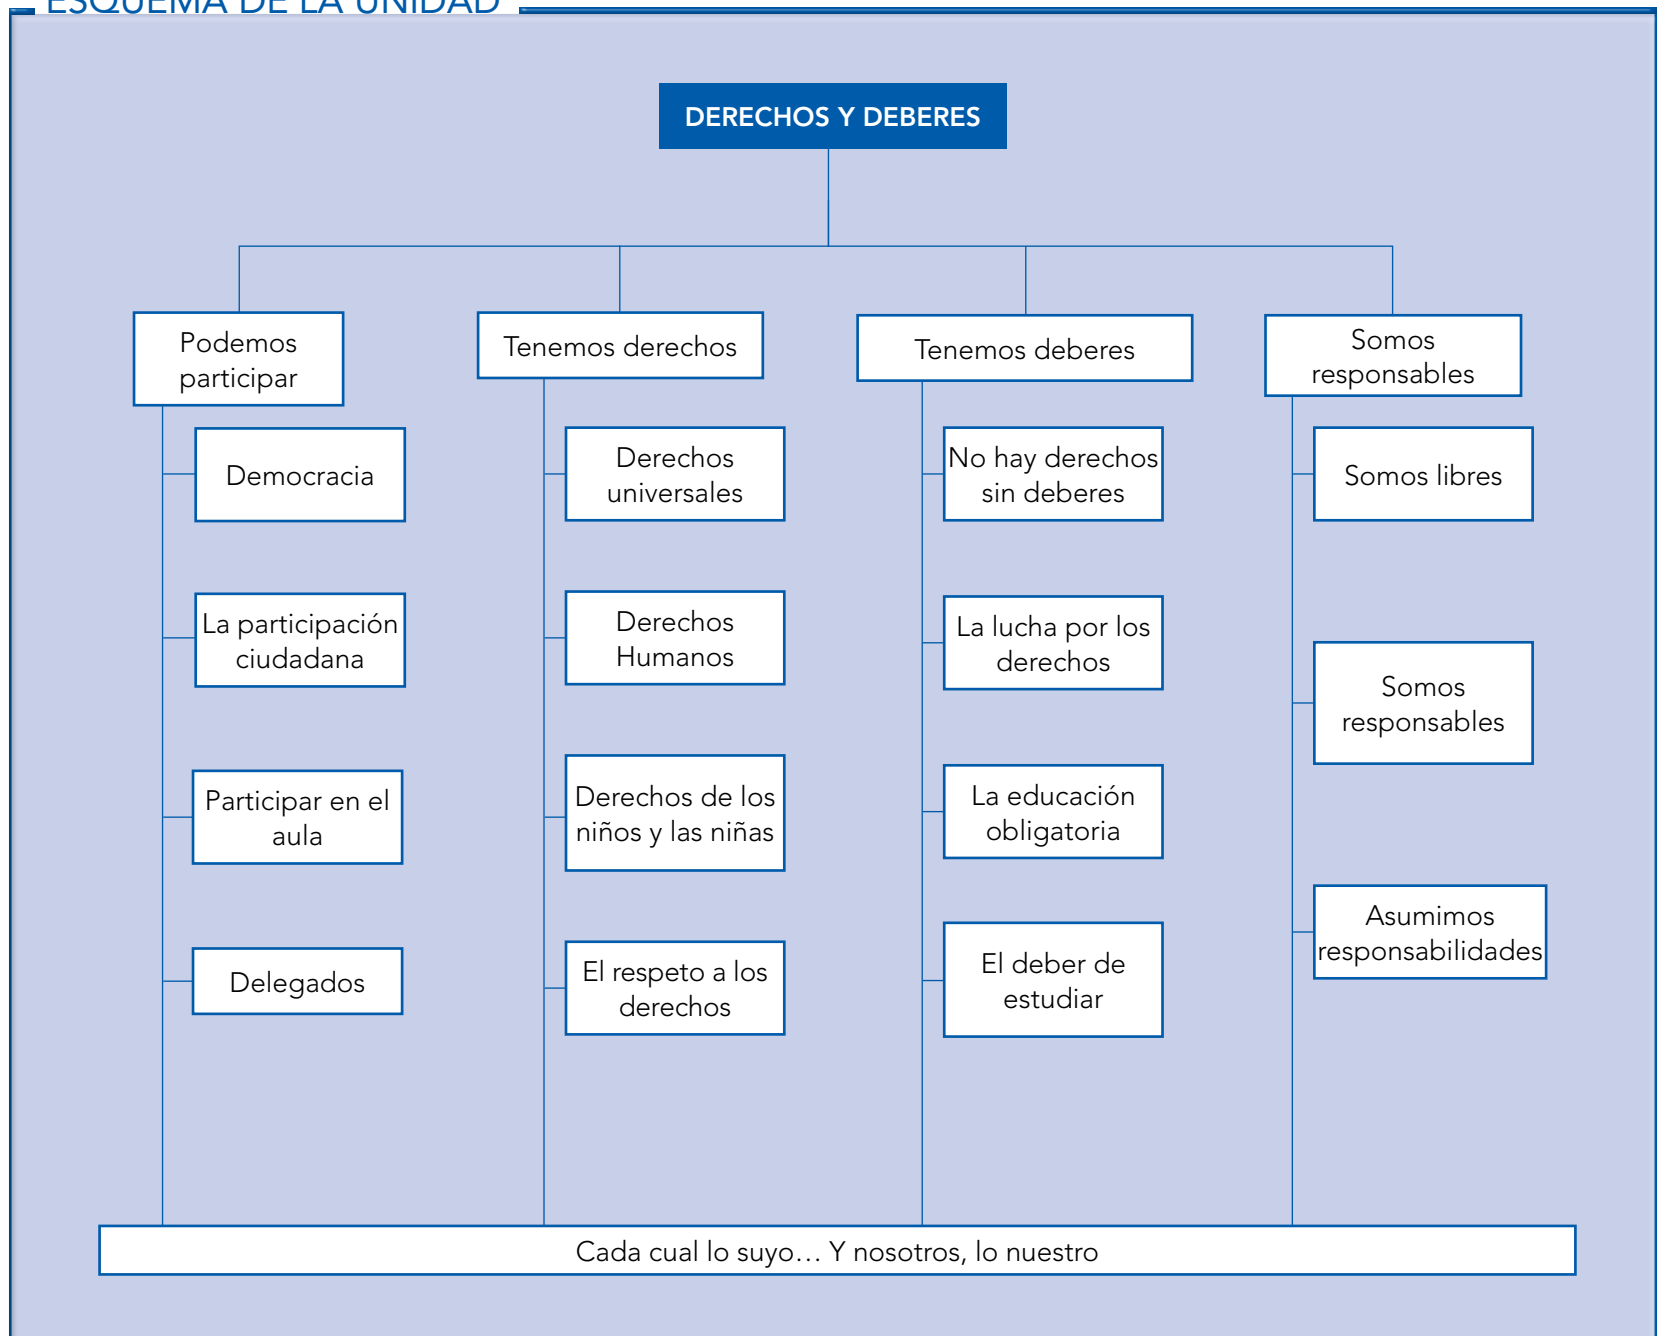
ESQUEMA DE LA UNIDAD

DERECHOS Y DEBERES

Podemos participar

Democracia

La participación ciudadana

Participar en el aula

Delegados

Tenemos derechos

Derechos universales

Derechos Humanos

Derechos de los niños y las niñas

El respeto a los derechos

Tenemos deberes

No hay derechos sin deberes

La lucha por los derechos

La educación obligatoria

El deber de estudiar

Somos responsables

Somos libres

Somos responsables

Asumimos responsabilidades

Cada cual lo suyo… Y nosotros, lo nuestro